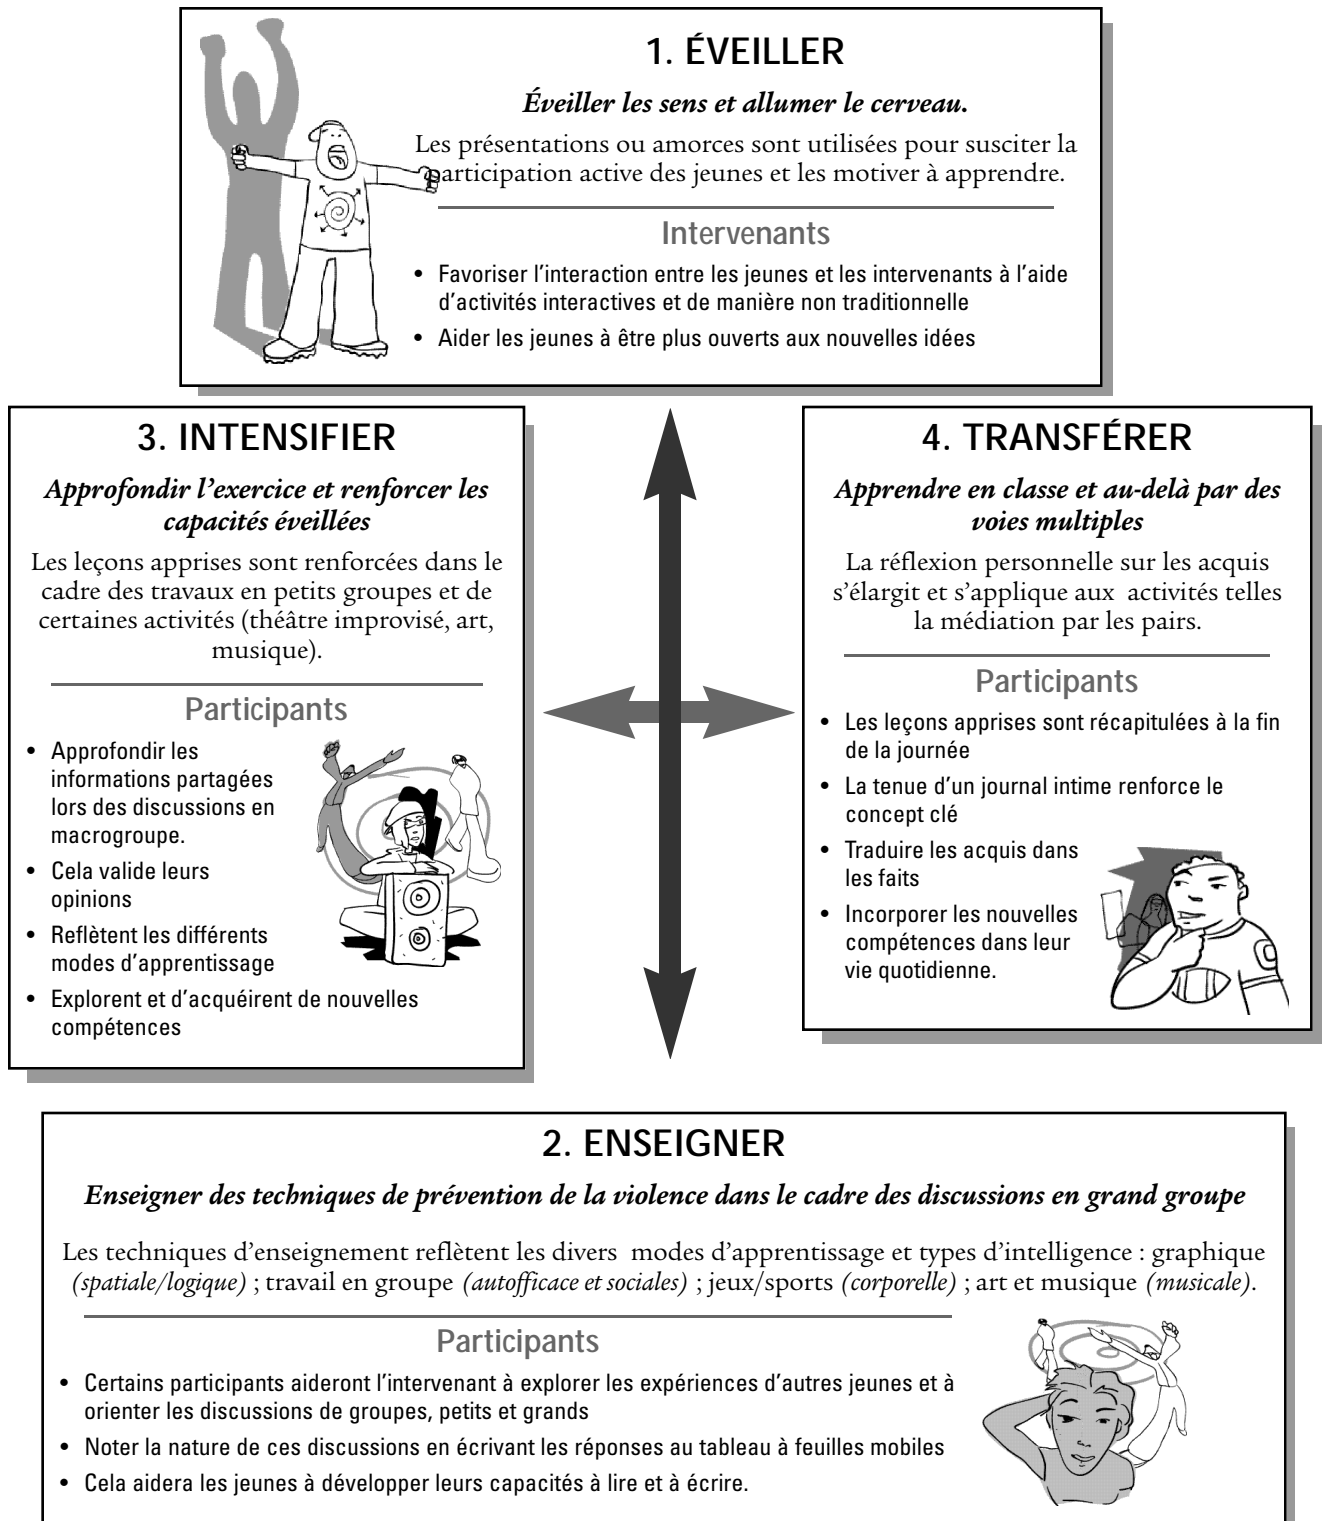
1. ÉVEILLER

*Éveiller les sens et allumer le cerveau.*

Les présentations ou amorces sont utilisées pour susciter la participation active des jeunes et les motiver à apprendre.

Intervenants

• Favoriser l'interaction entre les jeunes et les intervenants à l'aide d'activités interactives et de manière non traditionnelle
• Aider les jeunes à être plus ouverts aux nouvelles idées

3. INTENSIFIER

*Approfondir l'exercice et renforcer les capacités éveillées*

Les leçons apprises sont renforcées dans le cadre des travaux en petits groupes et de certaines activités (théâtre improvisé, art, musique).

Participants

• Approfondir les informations partagées lors des discussions en macrogroupe.
• Cela valide leurs opinions
• Reflètent les différents modes d'apprentissage
• Explorent et d'acquéirent de nouvelles compétences

4. TRANSFÉRER

*Apprendre en classe et au-delà par des voies multiples*

La réflexion personnelle sur les acquis s'élargit et s'applique aux activités telles la médiation par les pairs.

Participants

• Les leçons apprises sont récapitulées à la fin de la journée
• La tenue d'un journal intime renforce le concept clé
• Traduire les acquis dans les faits
• Incorporer les nouvelles compétences dans leur vie quotidienne.

2. ENSEIGNER

*Enseigner des techniques de prévention de la violence dans le cadre des discussions en grand groupe*

Les techniques d'enseignement reflètent les divers modes d'apprentissage et types d'intelligence : graphique *(spatiale/logique)* ; travail en groupe *(autofficace et sociales)* ; jeux/sports *(corporelle)* ; art et musique *(musicale)*.

Participants

• Certains participants aideront l'intervenant à explorer les expériences d'autres jeunes et à orienter les discussions de groupes, petits et grands
• Noter la nature de ces discussions en écrivant les réponses au tableau à feuilles mobiles
• Cela aidera les jeunes à développer leurs capacités à lire et à écrire.